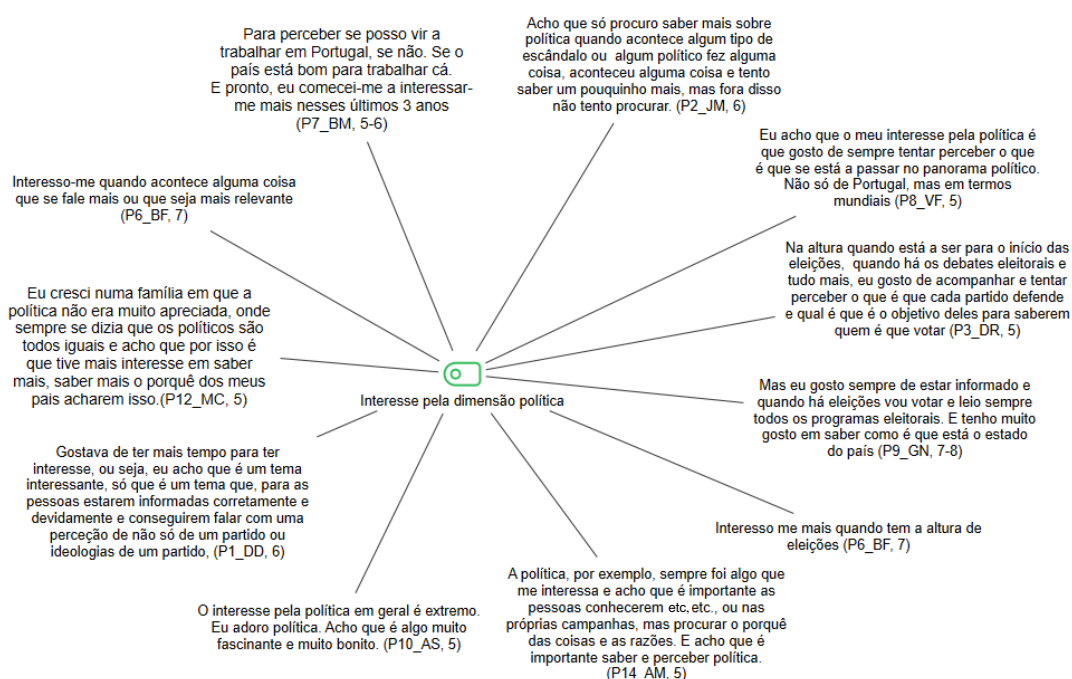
Para perceber se posso vir a trabalhar em Portugal, se não. Se o país está bom para trabalhar cá. E pronto, eu comecei-me a interessar-me mais nesses últimos 3 anos (P7_BM, 5-6)

Acho que só procuro saber mais sobre política quando acontece algum tipo de escândalo ou algum político fez alguma coisa, aconteceu alguma coisa e tento saber um pouquinho mais, mas fora disso não tento procurar. (P2_JM, 6)

Eu acho que o meu interesse pela política é que gosto de sempre tentar perceber o que é que se está a passar no panorama político. Não só de Portugal, mas em termos mundiais (P8_VF, 5)

Interesso-me quando acontece alguma coisa que se fale mais ou que seja mais relevante (P6_BF, 7)

Na altura quando está a ser para o início das eleições, quando há os debates eleitorais e tudo mais, eu gosto de acompanhar e tentar perceber o que é que cada partido defende e qual é que é o objetivo deles para saberem quem é que votar (P3_DR, 5)

Eu cresci numa família em que a política não era muito apreciada, onde sempre se dizia que os políticos são todos iguais e acho que por isso é que tive mais interesse em saber mais, saber mais o porquê dos meus pais acharem isso.(P12_MC, 5)

Interesse pela dimensão política

Mas eu gosto sempre de estar informado e quando há eleições vou votar e leio sempre todos os programas eleitorais. E tenho muito gosto em saber como é que está o estado do país (P9_GN, 7-8)

Gostava de ter mais tempo para ter interesse, ou seja, eu acho que é um tema interessante, só que é um tema que, para as pessoas estarem informadas corretamente e devidamente e conseguirem falar com uma perceção de não só de um partido ou ideologias de um partido, (P1_DD, 6)

Interesso me mais quando tem a altura de eleições (P6_BF, 7)

A política, por exemplo, sempre foi algo que me interessa e acho que é importante as pessoas conhecerem etc,etc., ou nas próprias campanhas, mas procurar o porquê das coisas e as razões. E acho que é importante saber e perceber política. (P14_AM, 5)

O interesse pela política em geral é extremo. Eu adoro política. Acho que é algo muito fascinante e muito bonito. (P10_AS, 5)